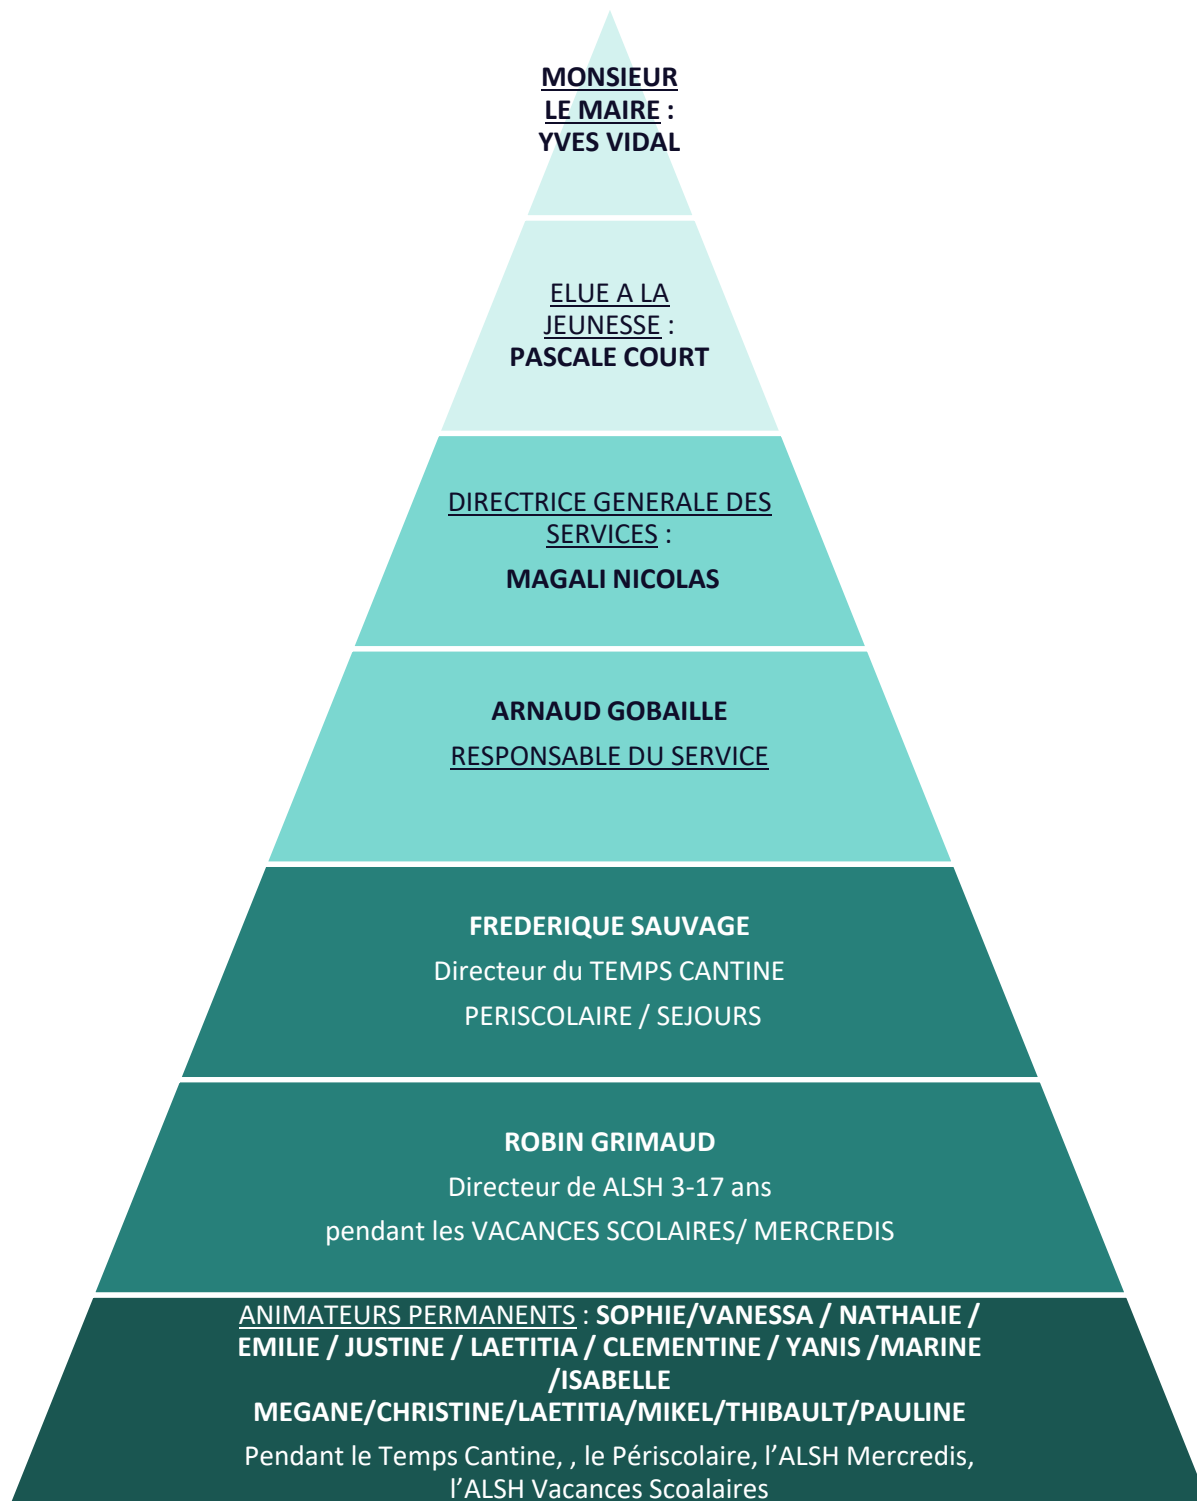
MONSIEUR LE MAIRE : YVES VIDAL

ELUE A LA JEUNESSE : PASCALE COURT

DIRECTRICE GENERALE DES SERVICES :

MAGALI NICOLAS

ARNAUD GOBAILLE

RESPONSABLE DU SERVICE

FREDERIQUE SAUVAGE

Directeur du TEMPS CANTINE

PERISCOLAIRE / SEJOURS

ROBIN GRIMAUD

Directeur de ALSH 3-17 ans

pendant les VACANCES SCOLAIRES/ MERCREDIS

ANIMATEURS PERMANENTS : SOPHIE/VANESSA / NATHALIE / EMILIE / JUSTINE / LAETITIA / CLEMENTINE / YANIS /MARINE /ISABELLE MEGANE/CHRISTINE/LAETITIA/MIKEL/THIBAULT/PAULINE

Pendant le Temps Cantine, , le Périscolaire, l'ALSH Mercredis, l'ALSH Vacances Scoalaires